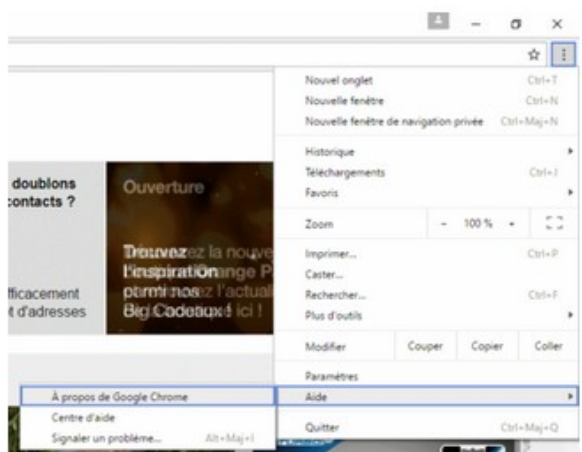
doublons
contacts ?

fficacement
t d'adresses

Ouverture

Trouvez l'inspiration parmi nos Big Cadeaux ici !

Nouvel onglet Ctrl+T
Nouvelle fenêtre Ctrl+N
Nouvelle fenêtre de navigation privée Ctrl+Maj+N
Historique
Téléchargements Ctrl+J
Favoris
Zoom - 100 % +
Imprimer... Ctrl+P
Caster...
Rechercher... Ctrl+F
Plus d'outils
Modifier Couper Copier Coller
Paramètres
Aide
Quitter Ctrl+Maj+Q

À propos de Google Chrome
Centre d'aide
Signaler un problème... Alt+Maj+I